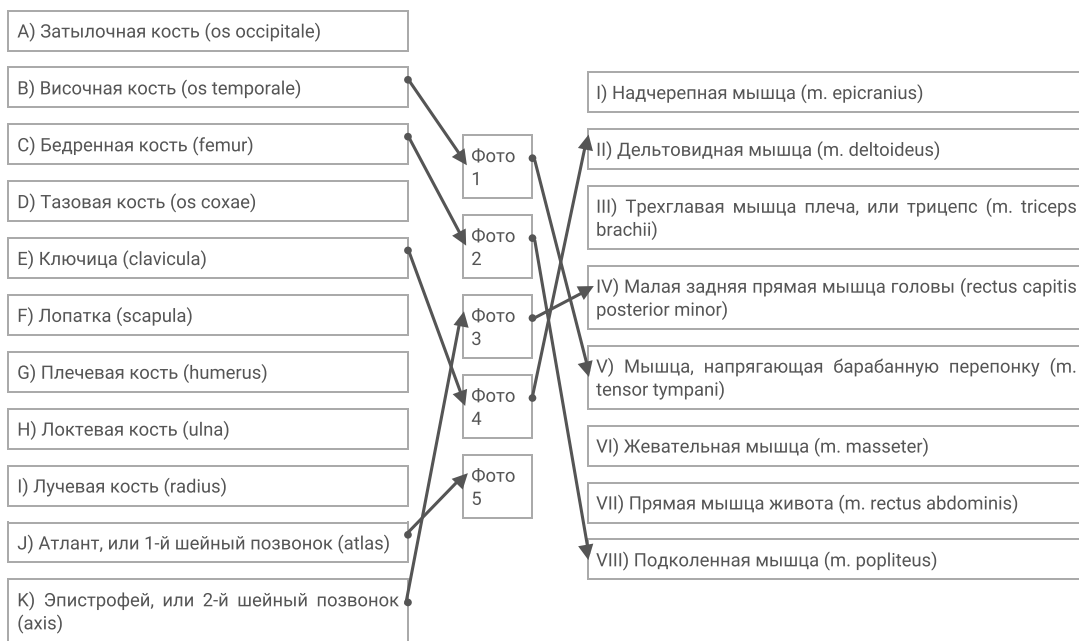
A) Затылочная кость (os occipitale)

B) Височная кость (os temporale)

C) Бедренная кость (femur)

D) Тазовая кость (os coxae)

E) Ключица (clavicula)

F) Лопатка (scapula)

G) Плечевая кость (humerus)

H) Локтевая кость (ulna)

I) Лучевая кость (radius)

J) Атлант, или 1-й шейный позвонок (atlas)

K) Эпистрофей, или 2-й шейный позвонок (axis)

Фото 1

Фото 2

Фото 3

Фото 4

Фото 5

I) Надчерепная мышца (m. epicranius)

II) Дельтовидная мышца (m. deltoideus)

III) Трехглавая мышца плеча, или трицепс (m. triceps brachii)

IV) Малая задняя прямая мышца головы (rectus capitis posterior minor)

V) Мышца, напрягающая барабанную перепонку (m. tensor tympani)

VI) Жевательная мышца (m. masseter)

VII) Прямая мышца живота (m. rectus abdominis)

VIII) Подколенная мышца (m. popliteus)